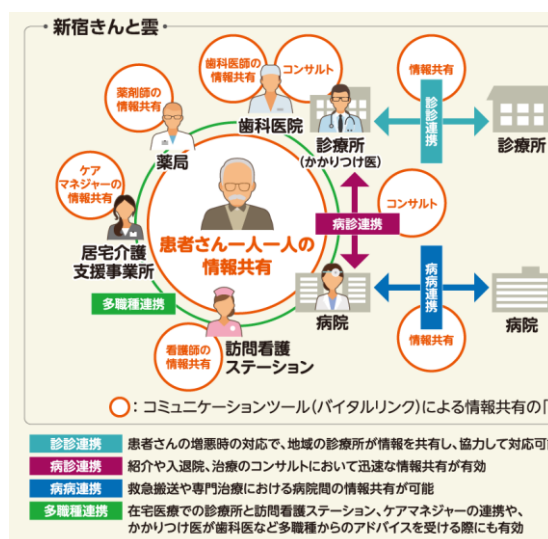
新宿きんと雲

歯科医師の情報共有

コンサルト

情報共有

薬剤師の情報共有

歯科医院

診療所
（かかりつけ医）

診診連携

診療所

薬局

ケアマネジャーの情報共有

患者さん一人一人の情報共有

コンサルト

病診連携

居宅介護支援事業所

病病連携

多職種連携

病院

病院

看護師の情報共有

訪問看護ステーション

情報共有

：コミュニケーションツール（バイタルリンク）による情報共有の「

| 診診連携 | 患者さんの増悪時の対応で、地域の診療所が情報を共有し、協力して対応可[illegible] |
|---|---|
| 病診連携 | 紹介や入退院、治療のコンサルトにおいて迅速な情報共有が有効 |
| 病病連携 | 救急搬送や専門治療における病院間の情報共有が可能 |
| 多職種連携 | 在宅医療での診療所と訪問看護ステーション、ケアマネジャーの連携や、かかりつけ医が歯科医など多職種からのアドバイスを受ける際にも有効 |